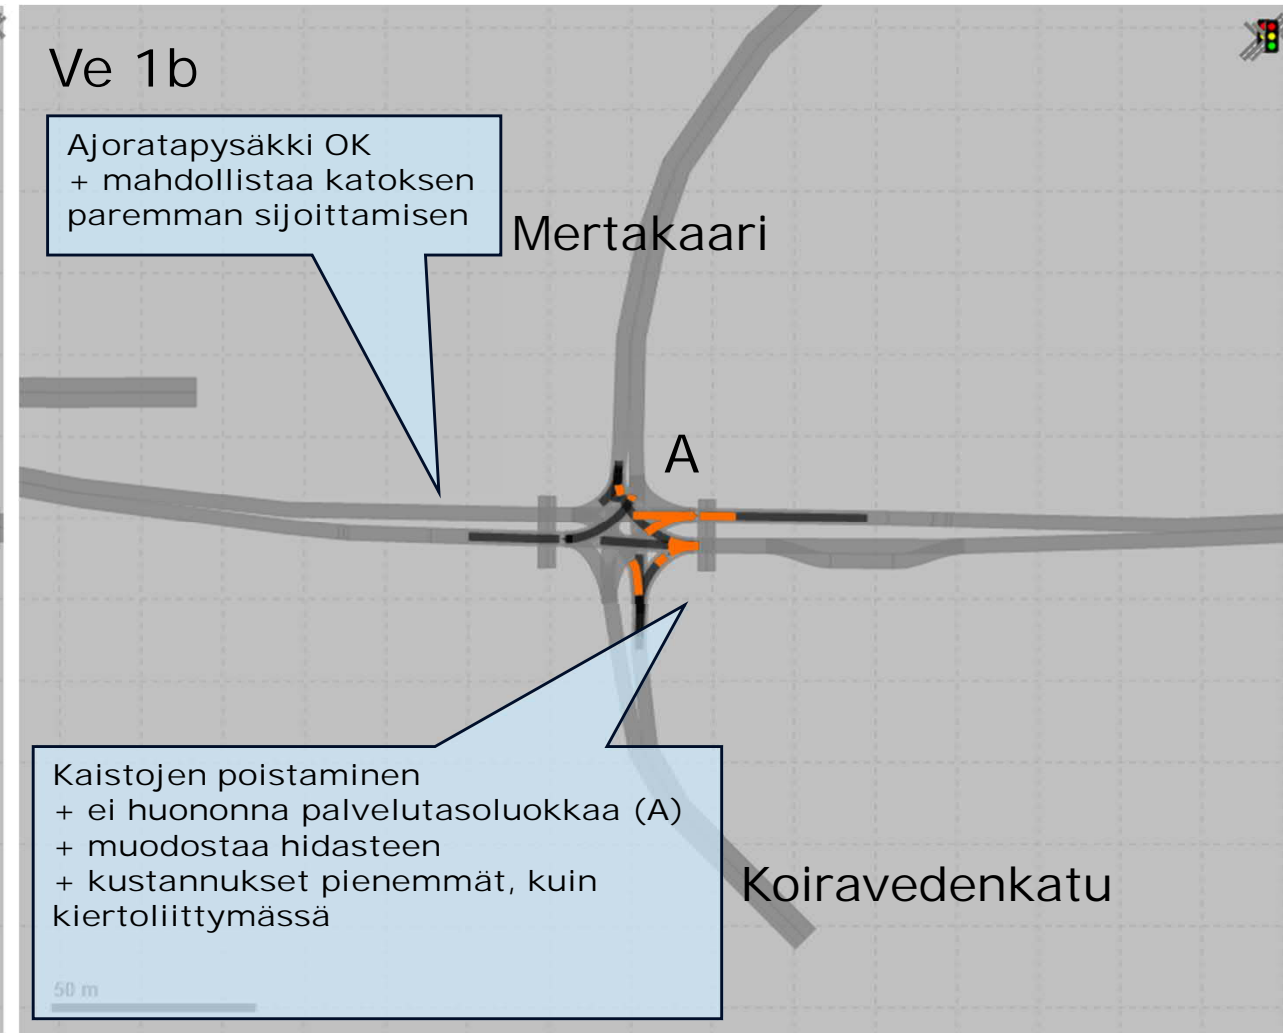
Ve 1b

Ajoratapysäkki OK
+ mahdollistaa katoksen paremman sijoittamisen

Mertakaari

A

Kaistojen poistaminen
+ ei huononna palvelutasoluokkaa (A)
+ muodostaa hidasteen
+ kustannukset pienemmät, kuin kiertoliittymässä

Koiravedenkatu

50 m